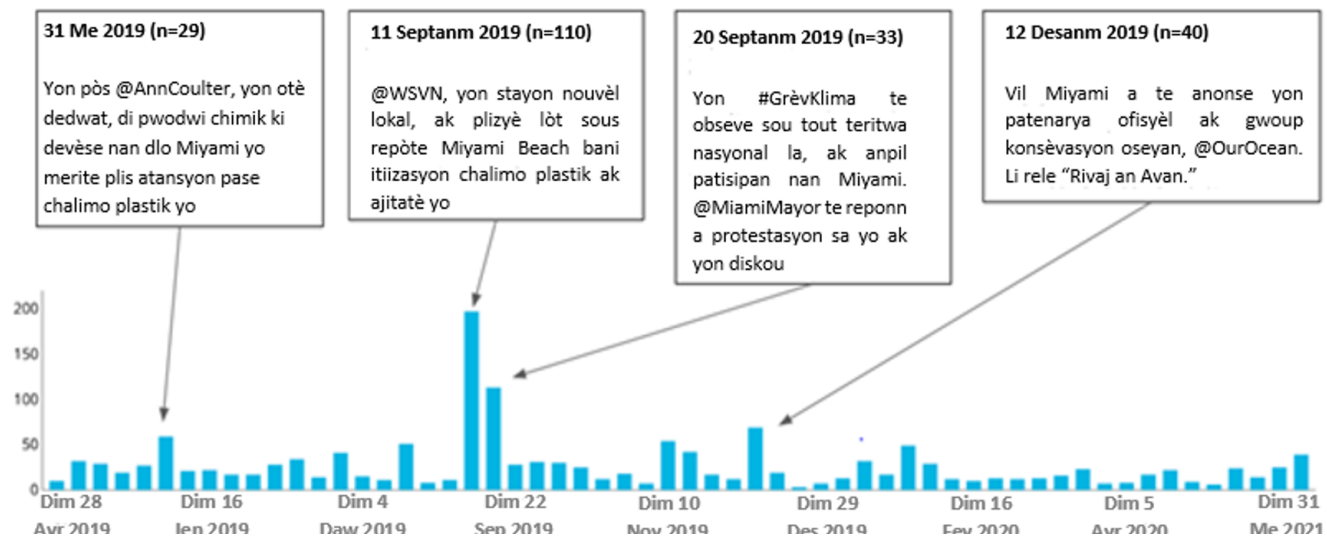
31 Me 2019 (n=29)

Yon pòs @AnnCoulter, yon otè dedwat, di pwodwi chimik ki devèse nan dlo Miyami yo merite plis atansyon pase chalimo plastik yo

11 Septanm 2019 (n=110)

@WSVN, yon stayon nouvèl lokal, ak plizyè lòt sous repòte Miyami Beach bani itiizasyon chalimo plastik ak ajitatè yo

20 Septanm 2019 (n=33)

Yon #GrèvKlima te obseve sou tout teritwa nasyonal la, ak anpil patisipan nan Miyami. @MiamiMayor te reponn a protestasyon sa yo ak yon diskou

12 Desanm 2019 (n=40)

Vil Miyami a te anonse yon patenarya ofisyèl ak gwoup konsèvasyon oseyan, @OurOcean. Li rele "Rivaj an Avan."

200
150
100
50
0

Dim 28 Avr 2019
Dim 16 Jen 2019
Dim 4 Daw 2019
Dim 22 Sep 2019
Dim 10 Nov 2019
Dim 29 Des 2019
Dim 16 Fev 2020
Dim 5 Avr 2020
Dim 31 Me 2021